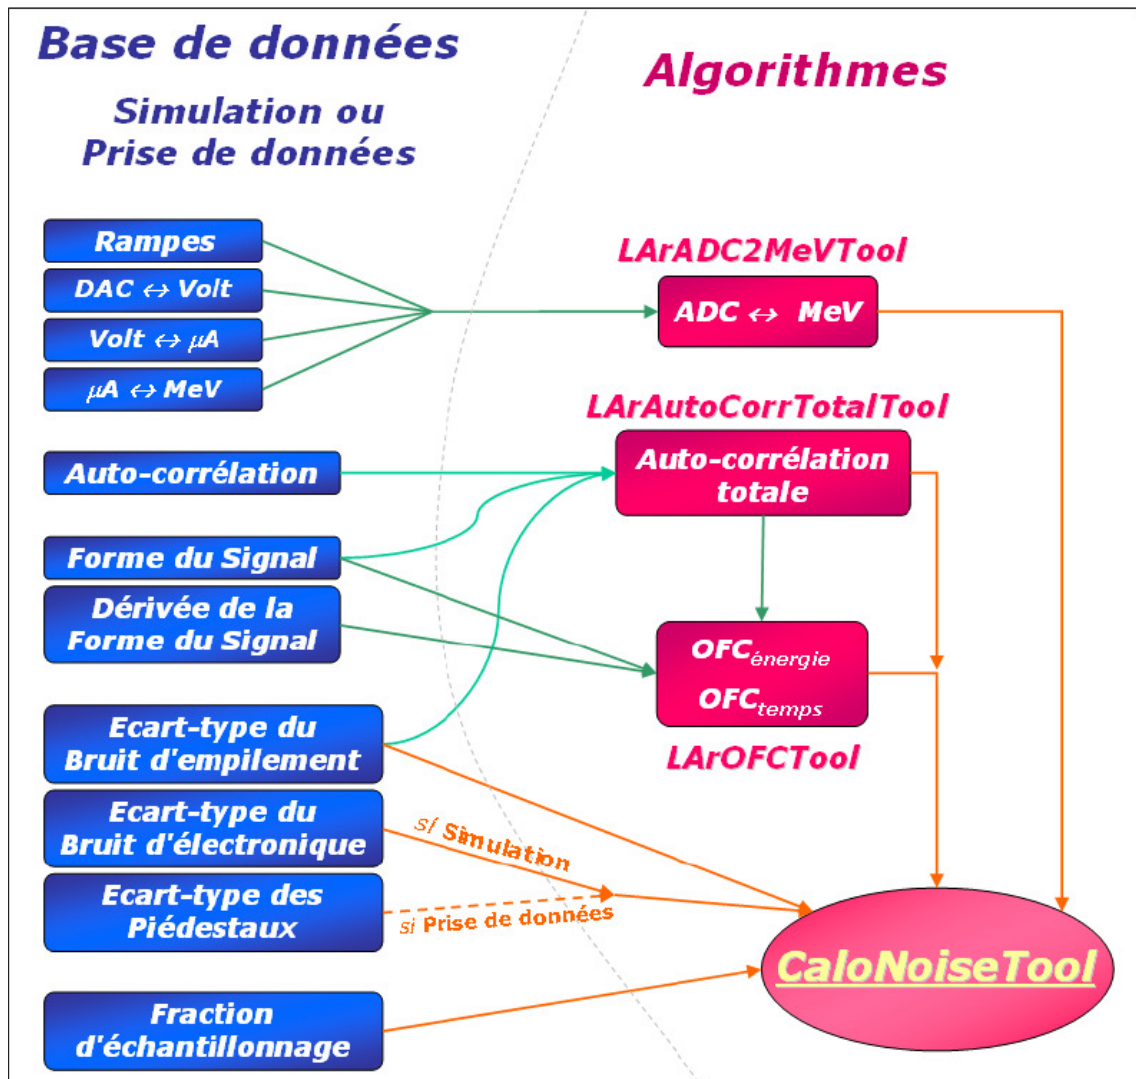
Base de données

Simulation ou Prise de données

Algorithmes

Rampes

DAC $\leftrightarrow$ Volt

Volt $\leftrightarrow$ $\mu$A

$\mu$A $\leftrightarrow$ MeV

LArADC2MeVTool

ADC $\leftrightarrow$ MeV

LArAutoCorrTotalTool

Auto-corrélation

Auto-corrélation totale

Forme du Signal

Dérivée de la Forme du Signal

$OFC_{énergie}$

$OFC_{temps}$

LArOFCTool

Ecart-type du Bruit d'empilement

Ecart-type du Bruit d'électronique

si Simulation

Ecart-type des Piédestaux

si Prise de données

CaloNoiseTool

Fraction d'échantillonnage